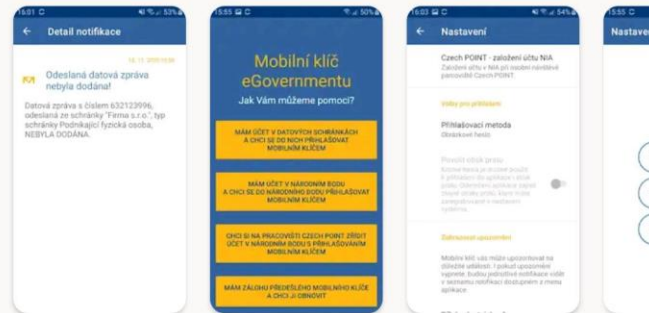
16:01 ▣ C
← Detail notifikace
16.11.2020 10:26
Odeslaná datová zpráva nebyla dodána!
Datová zpráva s číslem 632123996, odeslaná ze schránky "Firma s.r.o.", typ schránky Podnikající fyzická osoba, NEBYLA DODÁNA.

15:55 ▣ C
Mobilní klíč eGovernmentu
Jak Vám můžeme pomoci?
MÁM ÚČET V DATOVÝCH SCHRÁNKÁCH A CHCI SE DO NICH PŘIHLAŠOVAT MOBILNÍM KLÍČEM
MÁM ÚČET V NÁRODNÍM BODU A CHCI SE DO NÁRODNÍHO BODU PŘIHLAŠOVAT MOBILNÍM KLÍČEM
CHCI SI NA PRACOVIŠTI CZECH POINT ZŘÍDIT ÚČET V NÁRODNÍM BODU S PŘIHLAŠOVÁNÍM MOBILNÍM KLÍČEM
MÁM ZÁLOHU PŘEDEŠLÉHO MOBILNÍHO KLÍČE A CHCI JI OBNOVIT

16:03 ▣ C
← Nastavení
Czech POINT - založení účtu NIA
Založení účtu v NIA při osobní návštěvě pracoviště Czech POINT.
Volby pro přihlášení
Přihlašovací metoda
Otisk/heslo
Použít otisk prstu
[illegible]
Zabezpečené upozornění
Mobilní klíč vás může upozorňovat na důležité události. I pokud upozornění vypnete, budou jednotlivé notifikace vidět v seznamu notifikací dostupném z menu aplikace.

15:55 ▣ C
Nastave